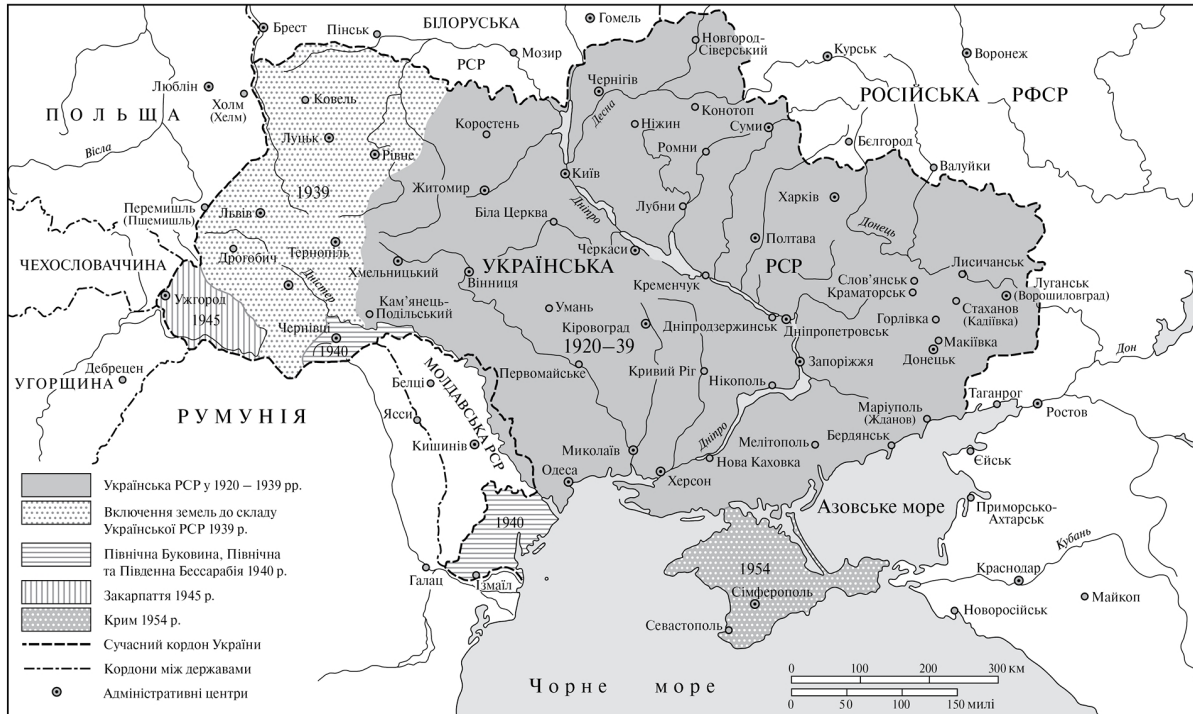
Брест
Пінськ
БІЛОРУСЬКА
Гомель
Новгород-Сіверський
Курськ
Воронеж
Люблін
Холм (Хелм)
РСР
Мозир
Чернігів
ПОЛЬЩА
Ковель
Десна
Конотоп
РОСІЙСЬКА РФСР
Вісла
Луцьк
Рівне
Коростень
Ніжин
Суми
Бєлгород
Ромни
Валуйки
1939
Житомир
Київ
Перемишль (Пшемишль)
Львів
Біла Церква
Дніпро
Лубни
Харків
Донець
Дрогобич
Тернопіль
Черкаси
Полтава
Лисичанськ
ЧЕХОСЛОВАЧЧИНА
Дністер
Хмельницький
УКРАЇНСЬКА
Кременчук
РСР
Слов'янськ
Луганськ
Вінниця
Краматорськ
(Ворошиловград)
Ужгород
1945
Кам'янець-Подільський
Умань
Стаханов (Кадіївка)
Горлівка
Чернівці
Кіровоград
Дніпродзержинськ
Дніпропетровськ
Макіївка
Дебрецен
1940
1920–39
Донецьк
Дон
УГОРЩИНА
Первомайське
Кривий Ріг
Запоріжжя
МОЛДАВСЬКА РСР
Нікополь
Таганрог
РУМУНІЯ
Бєлці
Ростов
Ясси
Маріуполь (Жданов)
Кишинів
Миколаїв
Дніпро
Мелітополь
Бердянськ
Нова Каховка
Одеса
Херсон
Єйськ
Азовське море
Приморсько-Ахтарськ
1940
Кубань
1954
Краснодар
Галац
Ізмаїл
Сімферополь
Майкоп
Новоросійськ
Севастополь
Чорне море

Українська РСР у 1920 – 1939 рр.
Включення земель до складу Української РСР 1939 р.
Північна Буковина, Північна та Південна Бессарабія 1940 р.
Закарпаття 1945 р.
Крим 1954 р.
Сучасний кордон України
Кордони між державами
Адміністративні центри

0 100 200 300 км
0 50 100 150 милі